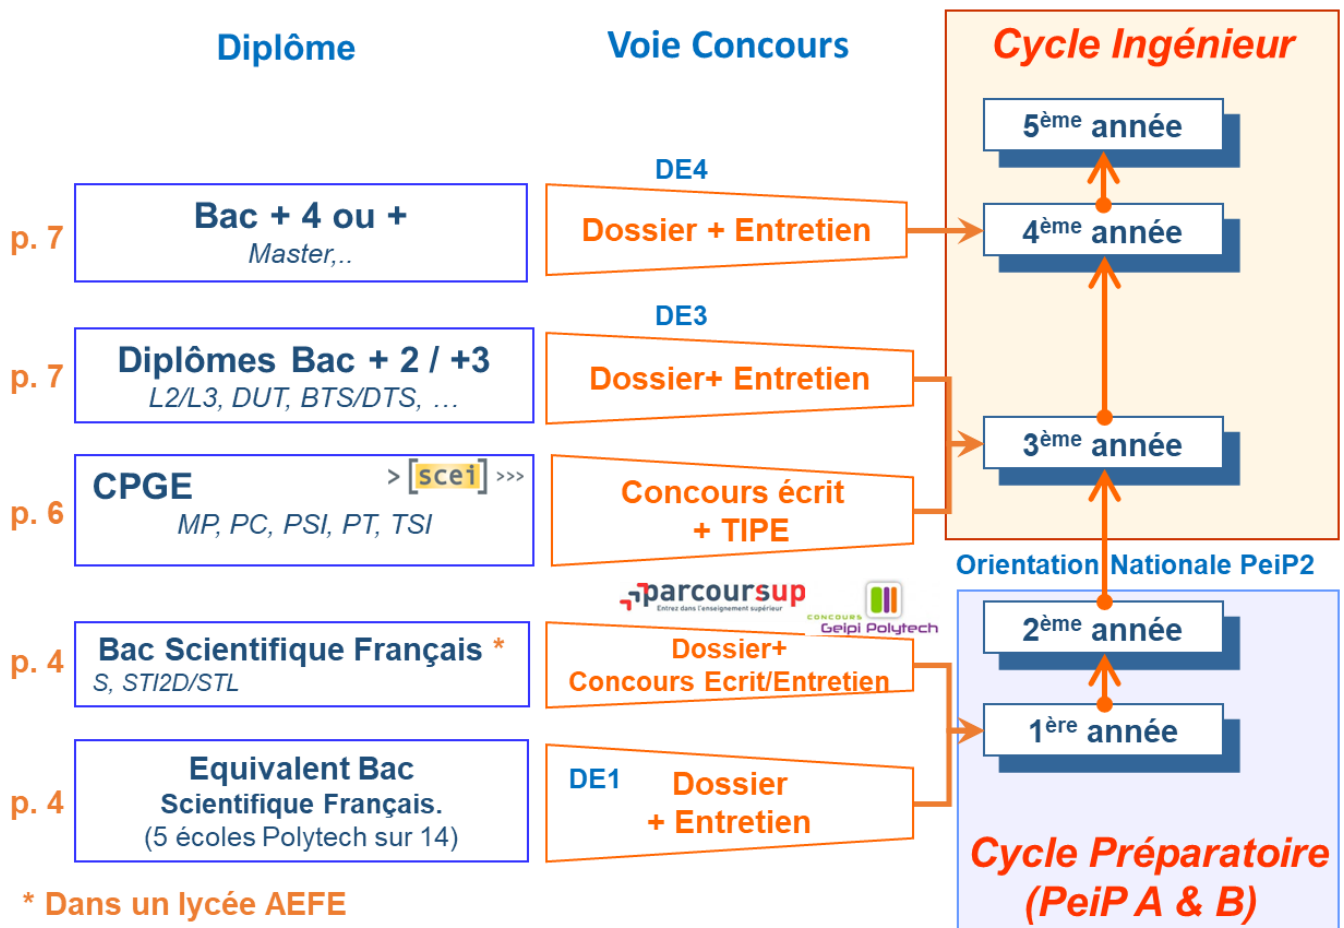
Diplôme

Voie Concours

Cycle Ingénieur

$5^{ème}$ année

DE4

p. 7

Bac + 4 ou +
Master,..

Dossier + Entretien

$4^{ème}$ année

DE3

p. 7

Diplômes Bac + 2 / +3
L2/L3, DUT, BTS/DTS, …

Dossier+ Entretien

$3^{ème}$ année

p. 6

CPGE
MP, PC, PSI, PT, TSI

> scei >>>

Concours écrit + TIPE

Orientation Nationale PeiP2

parcoursup
Entrez dans l'enseignement supérieur

CONCOURS Geipi Polytech

$2^{ème}$ année

p. 4

Bac Scientifique Français *
S, STI2D/STL

Dossier+ Concours Ecrit/Entretien

$1^{ère}$ année

p. 4

Equivalent Bac Scientifique Français.
(5 écoles Polytech sur 14)

DE1

Dossier + Entretien

Cycle Préparatoire (PeiP A & B)

* Dans un lycée AEFE